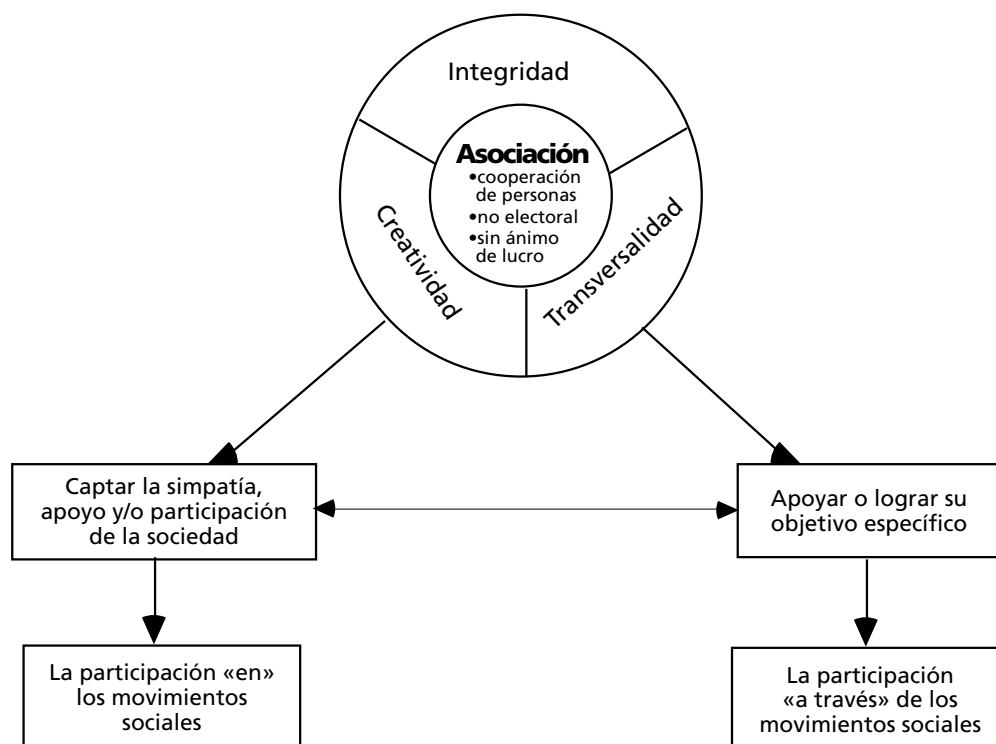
Integridad

Asociación
•cooperación de personas
•no electoral
•sin ánimo de lucro

Creatividad

Transversalidad

Captar la simpatía, apoyo y/o participación de la sociedad

Apoyar o lograr su objetivo específico

La participación «en» los movimientos sociales

La participación «a través» de los movimientos sociales